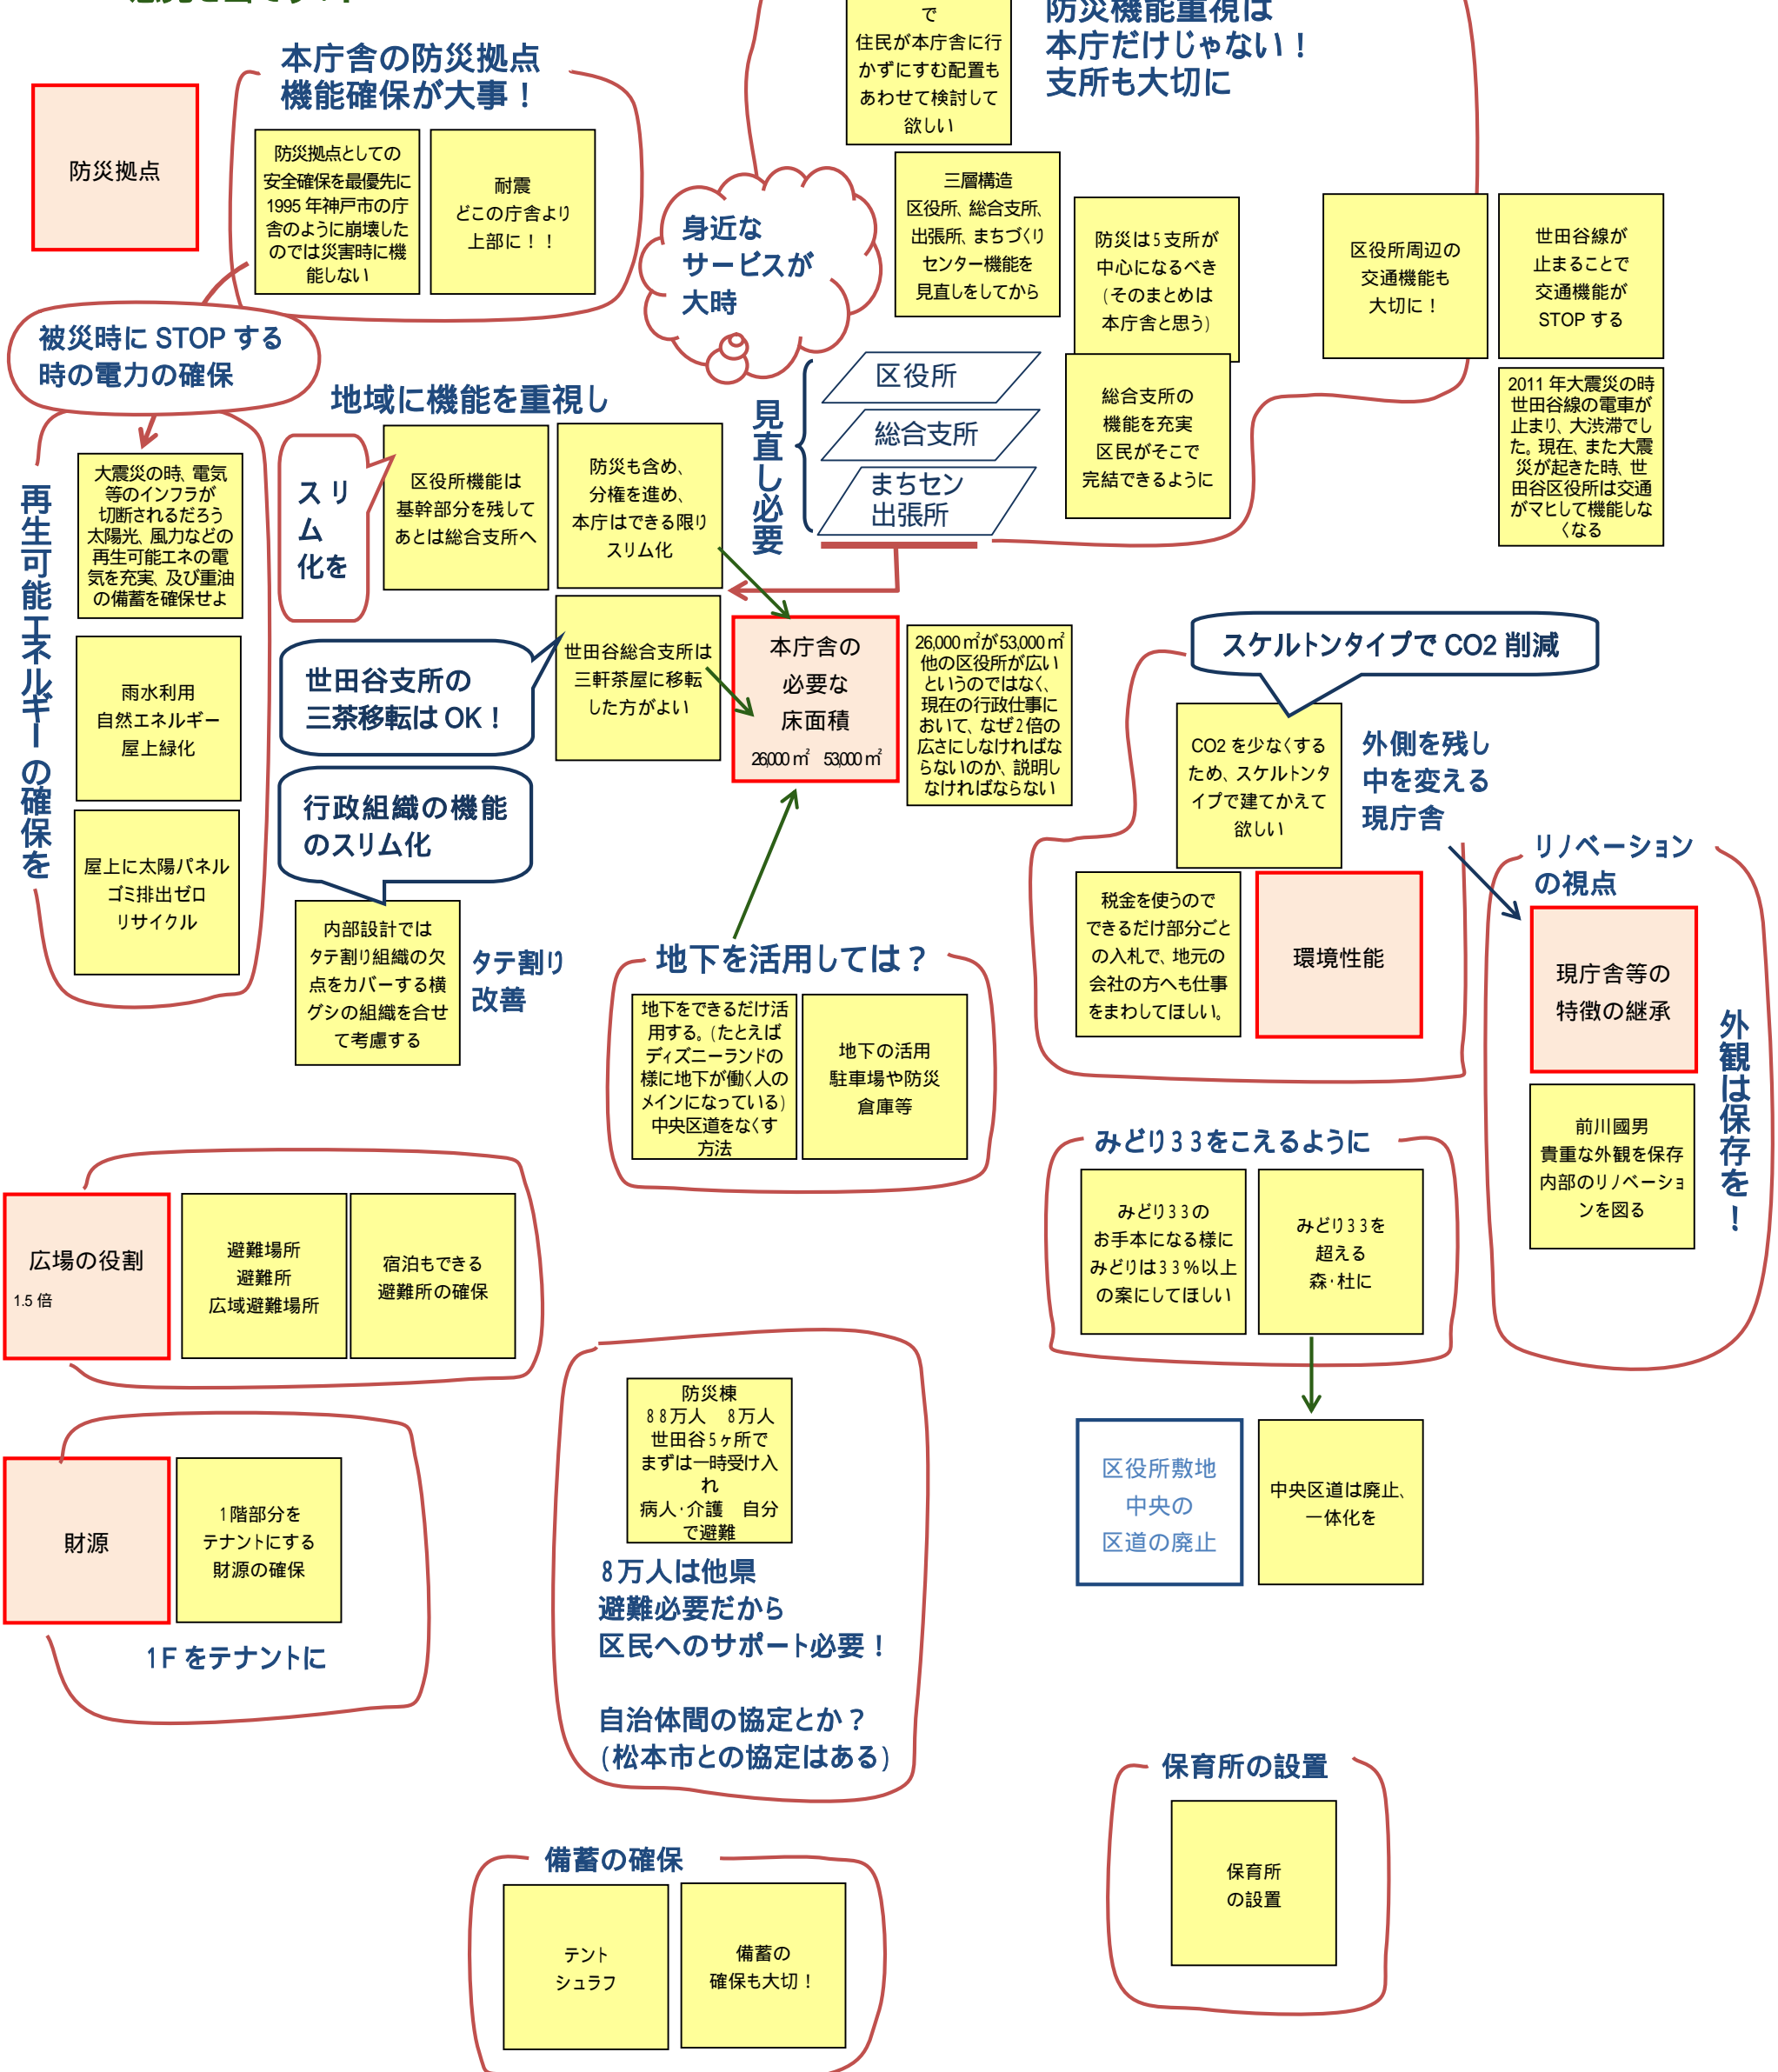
で
住民が本庁舎に行かずにすむ配置もあわせて検討して欲しい

防災機能重視は
本庁だけじゃない！
支所も大切に

本庁舎の防災拠点
機能確保が大事！

防災拠点

防災拠点としての安全確保を最優先に1995年神戸市の庁舎のように崩壊したのでは災害時に機能しない

耐震
どこの庁舎より上部に！！

身近な
サービスが
大時

三層構造
区役所、総合支所、出張所、まちづくりセンター機能を見直しをしてから

防災は5支所が中心になるべき（そのまとめは本庁舎と思う）

区役所周辺の交通機能も大切に！

世田谷線が止まることで交通機能がSTOPする

2011年大震災の時世田谷線の電車が止まり、大渋滞でした。現在、また大震災が起きた時、世田谷区役所は交通がマヒして機能しなくなる

被災時にSTOPする
時の電力の確保

地域に機能を重視し

見直し必要

区役所
総合支所
まちセン
出張所

総合支所の機能を充実
区民がそこで完結できるように

再生可能エネルギーの確保を

大震災の時、電気等のインフラが切断されるだろう太陽光、風力などの再生可能エネの電気を充実、及び重油の備蓄を確保せよ

スリム化を

区役所機能は基幹部分を残してあとは総合支所へ

防災も含め、分権を進め、本庁はできる限りスリム化

世田谷総合支所は三軒茶屋に移転した方がよい

本庁舎の
必要な
床面積
26,000㎡　53,000㎡

26,000㎡が53,000㎡他の区役所が広いというのではなく、現在の行政仕事において、なぜ2倍の広さにしなければならないのか、説明しなければならない

スケルトンタイプでCO2削減

雨水利用
自然エネルギー
屋上緑化

世田谷支所の
三茶移転はOK！

CO2を少なくするため、スケルトンタイプで建てかえて欲しい

外側を残し
中を変える
現庁舎

行政組織の機能
のスリム化

リノベーション
の視点

屋上に太陽パネル
ゴミ排出ゼロ
リサイクル

内部設計ではタテ割り組織の欠点をカバーする横グシの組織を合せて考慮する

タテ割り
改善

地下を活用しては？

税金を使うのでできるだけ部分ごとの入札で、地元の会社の方へも仕事をまわしてほしい。

環境性能

現庁舎等の
特徴の継承

外観は保存を！

地下をできるだけ活用する。（たとえばディズニーランドの様に地下が働く人のメインになっている）中央区道をなくす方法

地下の活用
駐車場や防災
倉庫等

みどり33をこえるように

前川國男
貴重な外観を保存
内部のリノベーションを図る

広場の役割
1.5倍

避難場所
避難所
広域避難場所

宿泊もできる
避難所の確保

みどり33の
お手本になる様に
みどり33%以上の案にしてほしい

みどり33を
超える
森・杜に

防災棟
88万人　8万人
世田谷5ヶ所でまずは一時受け入れ
病人・介護　自分で避難

区役所敷地
中央の
区道の廃止

中央区道は廃止、
一体化を

財源

1階部分を
テナントにする
財源の確保

1Fをテナントに

8万人は他県
避難必要だから
区民へのサポート必要！

自治体間の協定とか？
（松本市との協定はある）

保育所の設置

保育所
の設置

備蓄の確保

テント
シュラフ

備蓄の
確保も大切！